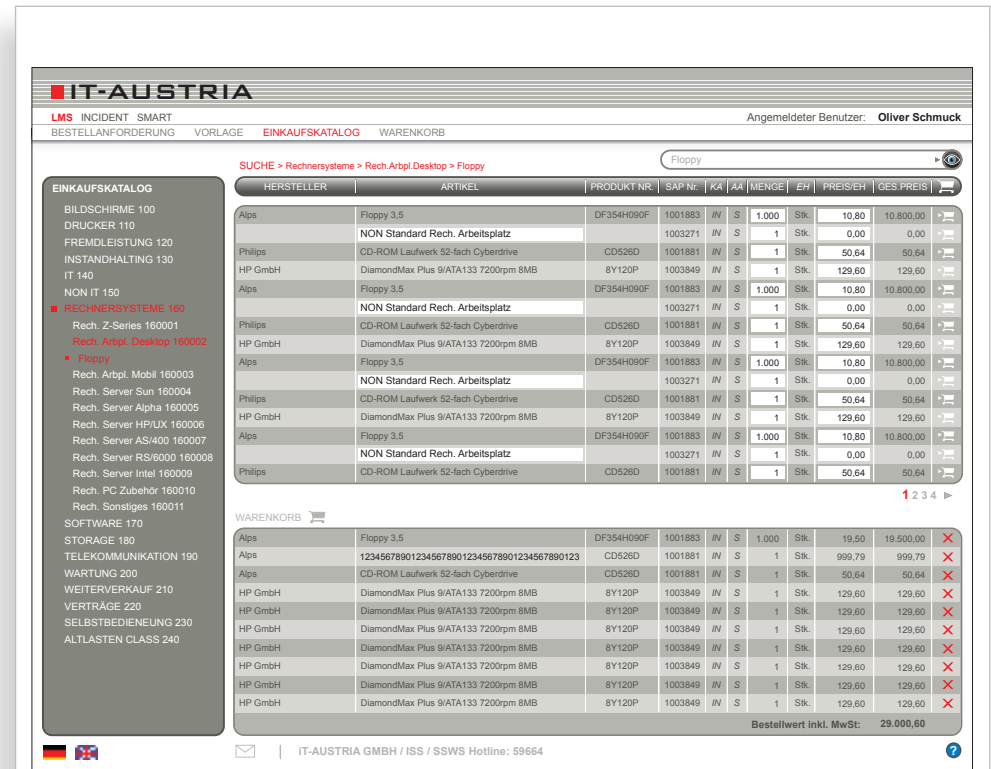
IT-AUSTRIA

LMS INCIDENT SMART
BESTELLANFORDERUNG VORLAGE EINKAUFSKATALOG WARENKORB

Angemeldeter Benutzer: Oliver Schmuck

SUCHE > Rechnersysteme > Rech.Arbpl.Desktop > Floppy

Floppy

EINKAUFSKATALOG
BILDSCHIRME 100
DRUCKER 110
FREMDLEISTUNG 120
INSTANDHALTING 130
IT 140
NON IT 150
RECHNERSYSTEME 160
Rech. Z-Series 160001
Rech. Arbpl. Desktop 160002
Floppy
Rech. Arbpl. Mobil 160003
Rech. Server Sun 160004
Rech. Server Alpha 160005
Rech. Server HP/UX 160006
Rech. Server AS/400 160007
Rech. Server RS/6000 160008
Rech. Server Intel 160009
Rech. PC Zubehör 160010
Rech. Sonstiges 160011
SOFTWARE 170
STORAGE 180
TELEKOMMUNIKATION 190
WARTUNG 200
WEITERVERKAUF 210
VERTRÄGE 220
SELBSTBEDIENEUNG 230
ALTLASTEN CLASS 240

| HERSTELLER | ARTIKEL | PRODUKT NR. | SAP Nr. | KA | AA | MENGE | EH | PREIS/EH | GES.PREIS |
|---|---|---|---|---|---|---|---|---|---|
| Alps | Floppy 3,5 | DF354H090F | 1001883 | IN | S | 1.000 | Stk. | 10,80 | 10.800,00 |
| | NON Standard Rech. Arbeitsplatz | | 1003271 | IN | S | 1 | Stk. | 0,00 | 0,00 |
| Philips | CD-ROM Laufwerk 52-fach Cyberdrive | CD526D | 1001881 | IN | S | 1 | Stk. | 50,64 | 50,64 |
| HP GmbH | DiamondMax Plus 9/ATA133 7200rpm 8MB | 8Y120P | 1003849 | IN | S | 1 | Stk. | 129,60 | 129,60 |
| Alps | Floppy 3,5 | DF354H090F | 1001883 | IN | S | 1.000 | Stk. | 10,80 | 10.800,00 |
| | NON Standard Rech. Arbeitsplatz | | 1003271 | IN | S | 1 | Stk. | 0,00 | 0,00 |
| Philips | CD-ROM Laufwerk 52-fach Cyberdrive | CD526D | 1001881 | IN | S | 1 | Stk. | 50,64 | 50,64 |
| HP GmbH | DiamondMax Plus 9/ATA133 7200rpm 8MB | 8Y120P | 1003849 | IN | S | 1 | Stk. | 129,60 | 129,60 |
| Alps | Floppy 3,5 | DF354H090F | 1001883 | IN | S | 1.000 | Stk. | 10,80 | 10.800,00 |
| | NON Standard Rech. Arbeitsplatz | | 1003271 | IN | S | 1 | Stk. | 0,00 | 0,00 |
| Philips | CD-ROM Laufwerk 52-fach Cyberdrive | CD526D | 1001881 | IN | S | 1 | Stk. | 50,64 | 50,64 |
| HP GmbH | DiamondMax Plus 9/ATA133 7200rpm 8MB | 8Y120P | 1003849 | IN | S | 1 | Stk. | 129,60 | 129,60 |
| Alps | Floppy 3,5 | DF354H090F | 1001883 | IN | S | 1.000 | Stk. | 10,80 | 10.800,00 |
| | NON Standard Rech. Arbeitsplatz | | 1003271 | IN | S | 1 | Stk. | 0,00 | 0,00 |
| Philips | CD-ROM Laufwerk 52-fach Cyberdrive | CD526D | 1001881 | IN | S | 1 | Stk. | 50,64 | 50,64 |

1 2 3 4

WARENKORB

| | | | | | | | | | |
|---|---|---|---|---|---|---|---|---|---|
| Alps | Floppy 3,5 | DF354H090F | 1001883 | IN | S | 1.000 | Stk. | 19,50 | 19.500,00 |
| Alps | 1234567890123456789012345678901234567890123 | CD526D | 1001881 | IN | S | 1 | Stk. | 999,79 | 999,79 |
| Alps | CD-ROM Laufwerk 52-fach Cyberdrive | CD526D | 1001881 | IN | S | 1 | Stk. | 50,64 | 50,64 |
| HP GmbH | DiamondMax Plus 9/ATA133 7200rpm 8MB | 8Y120P | 1003849 | IN | S | 1 | Stk. | 129,60 | 129,60 |
| HP GmbH | DiamondMax Plus 9/ATA133 7200rpm 8MB | 8Y120P | 1003849 | IN | S | 1 | Stk. | 129,60 | 129,60 |
| HP GmbH | DiamondMax Plus 9/ATA133 7200rpm 8MB | 8Y120P | 1003849 | IN | S | 1 | Stk. | 129,60 | 129,60 |
| HP GmbH | DiamondMax Plus 9/ATA133 7200rpm 8MB | 8Y120P | 1003849 | IN | S | 1 | Stk. | 129,60 | 129,60 |
| HP GmbH | DiamondMax Plus 9/ATA133 7200rpm 8MB | 8Y120P | 1003849 | IN | S | 1 | Stk. | 129,60 | 129,60 |
| HP GmbH | DiamondMax Plus 9/ATA133 7200rpm 8MB | 8Y120P | 1003849 | IN | S | 1 | Stk. | 129,60 | 129,60 |
| HP GmbH | DiamondMax Plus 9/ATA133 7200rpm 8MB | 8Y120P | 1003849 | IN | S | 1 | Stk. | 129,60 | 129,60 |

Bestellwert inkl. MwSt: 29.000,60

iT-AUSTRIA GMBH / ISS / SSWS Hotline: 59664